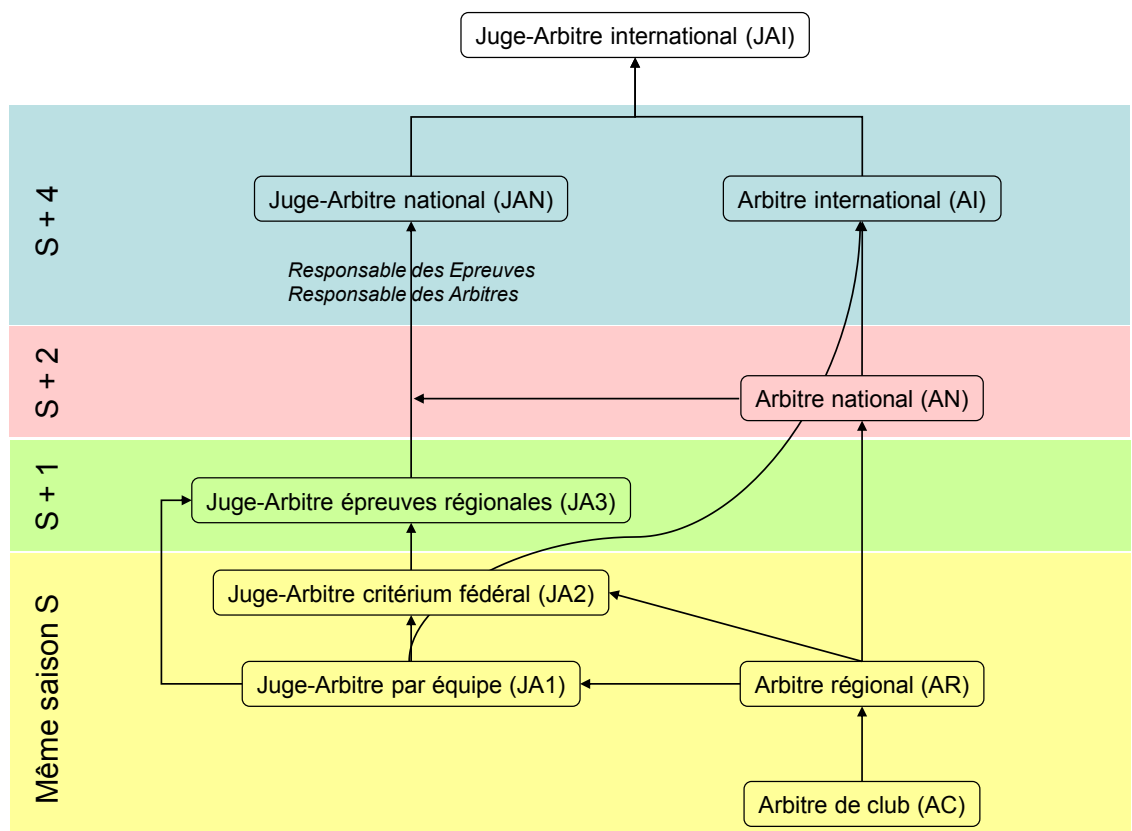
Juge-Arbitre international (JAI)

S + 4

Juge-Arbitre national (JAN)

Arbitre international (AI)

Responsable des Epreuves
Responsable des Arbitres

S + 2

Arbitre national (AN)

S + 1

Juge-Arbitre épreuves régionales (JA3)

Même saison S

Juge-Arbitre critérium fédéral (JA2)

Juge-Arbitre par équipe (JA1)

Arbitre régional (AR)

Arbitre de club (AC)